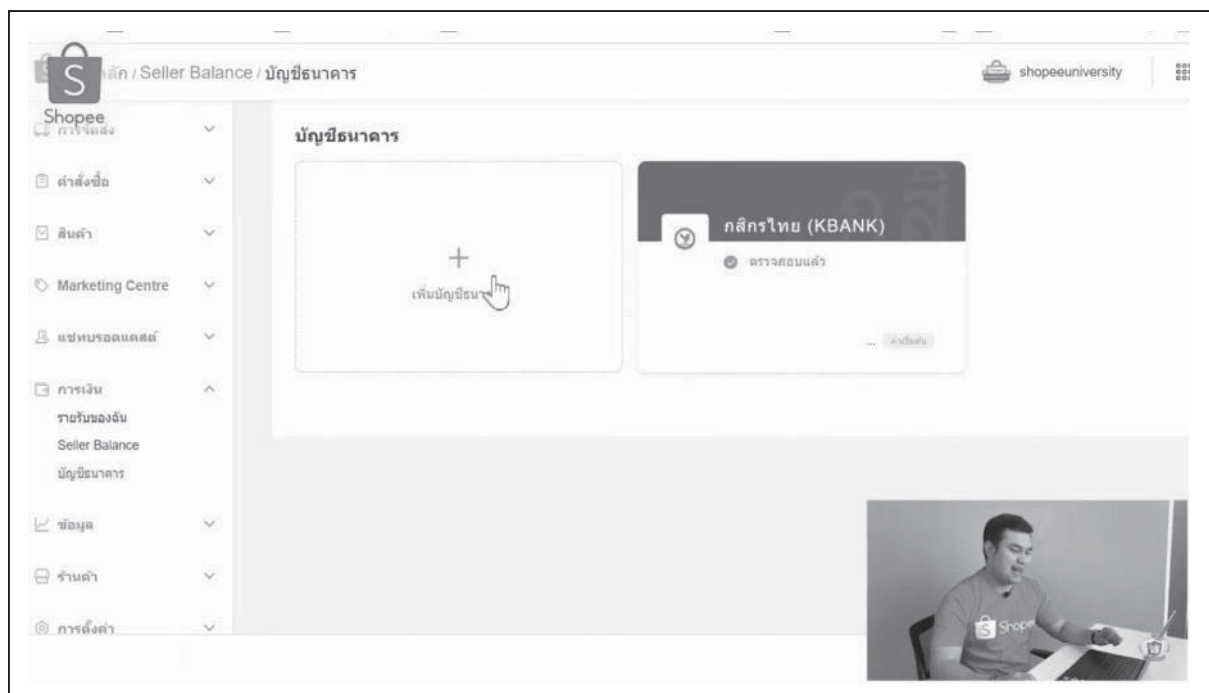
Shopee

หลัก / Seller Balance / บัญชีธนาคาร

shopeeuniversity

การจัดส่ง

คำสั่งซื้อ

สินค้า

Marketing Centre

แชทบรอดแคสต์

การเงิน

รายรับของฉัน

Seller Balance

บัญชีธนาคาร

ข้อมูล

ร้านค้า

การตั้งค่า

บัญชีธนาคาร

+

เพิ่มบัญชีธนาคาร

กสิกรไทย (KBANK)

ตรวจสอบแล้ว

... ค่าเริ่มต้น

Shopee